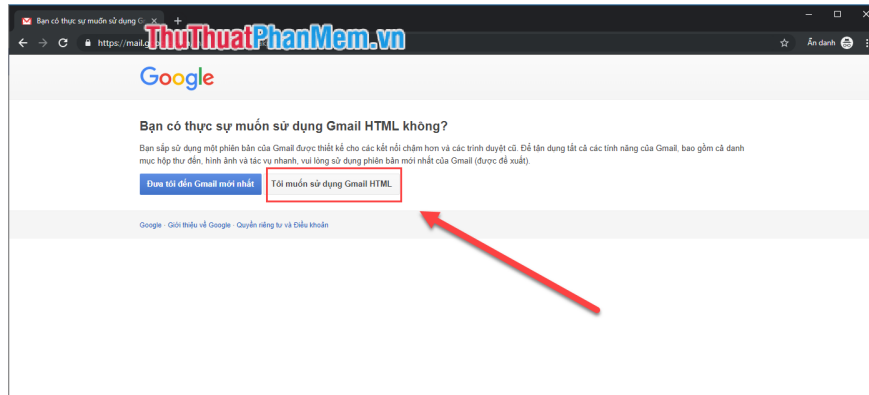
Bạn có thực sự muốn sử dụng G ×

https://mail.g

ThuThuatPhanMem.vn

Ẩn danh

Google

Bạn có thực sự muốn sử dụng Gmail HTML không?

Bạn sắp sử dụng một phiên bản của Gmail được thiết kế cho các kết nối chậm hơn và các trình duyệt cũ. Để tận dụng tất cả các tính năng của Gmail, bao gồm cả danh mục hộp thư đến, hình ảnh và tác vụ nhanh, vui lòng sử dụng phiên bản mới nhất của Gmail (được đề xuất).

Đưa tôi đến Gmail mới nhất

Tôi muốn sử dụng Gmail HTML

Google · Giới thiệu về Google · Quyền riêng tư và Điều khoản